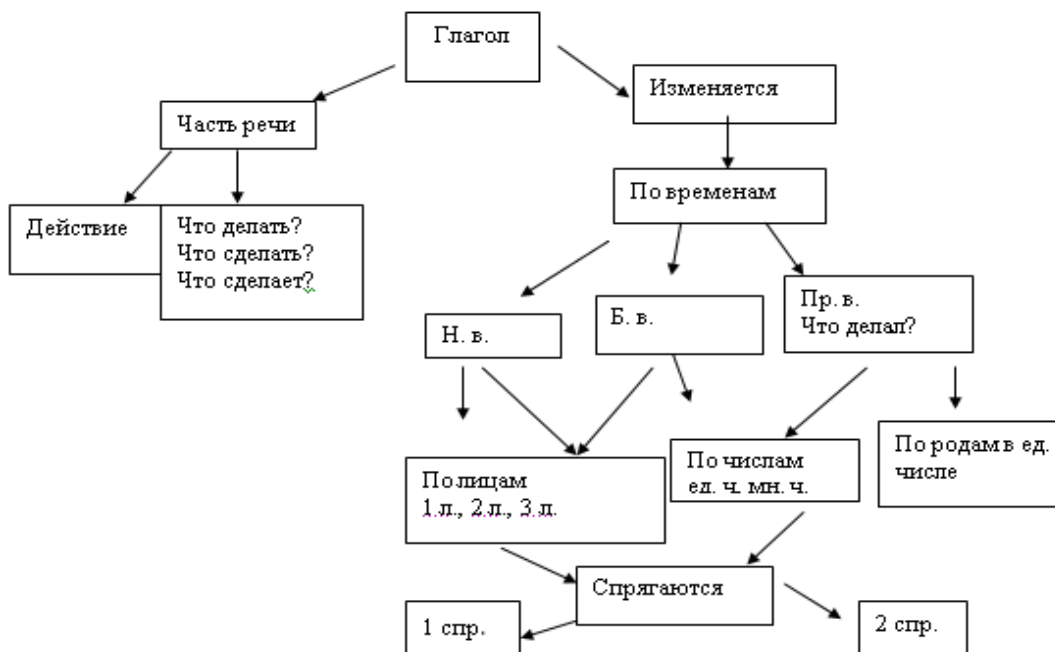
Глагол

Часть речи

Изменяется

Действие

Что делать?
Что сделать?
Что сделает?

По временам

Н. в.

Б. в.

Пр. в.
Что делал?

По лицам
1.л., 2.л., 3.л.

По числам
ед. ч. мн. ч.

По родам в ед. числе

Спрягаются

1 спр.

2 спр.